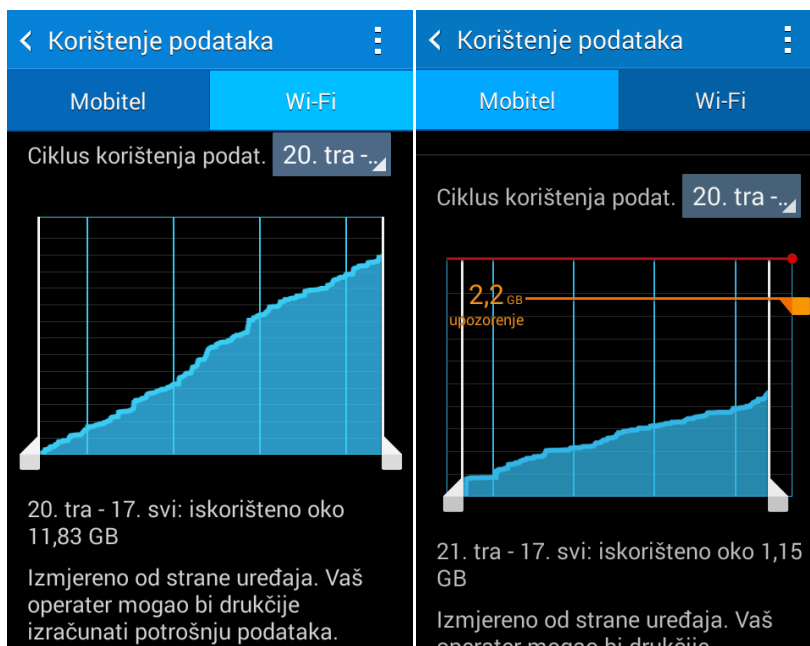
Korištenje podataka

Mobitel

Wi-Fi

Ciklus korištenja podat.

20. tra -...

20. tra - 17. svi: iskorišteno oko 11,83 GB

Izmjereno od strane uređaja. Vaš operater mogao bi drukčije izračunati potrošnju podataka.

Korištenje podataka

Mobitel

Wi-Fi

Ciklus korištenja podat.

20. tra -...

2,2 GB

upozorenje

21. tra - 17. svi: iskorišteno oko 1,15 GB

Izmjereno od strane uređaja. Vaš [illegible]